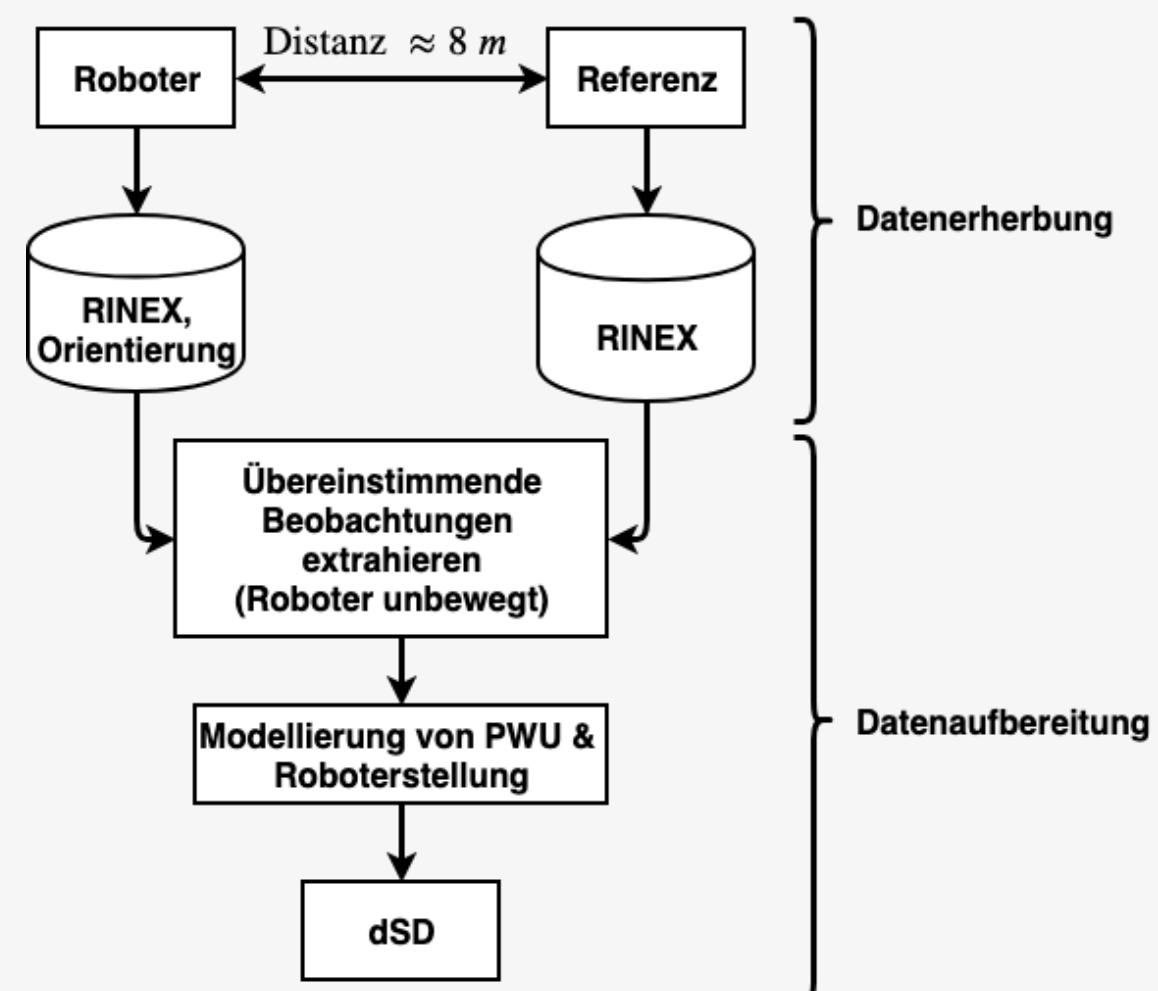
Distanz $\approx 8\ m$

Roboter

Referenz

RINEX, Orientierung

RINEX

Datenerherbung

Übereinstimmende Beobachtungen extrahieren (Roboter unbewegt)

Modellierung von PWU & Roboterstellung

dSD

Datenaufbereitung